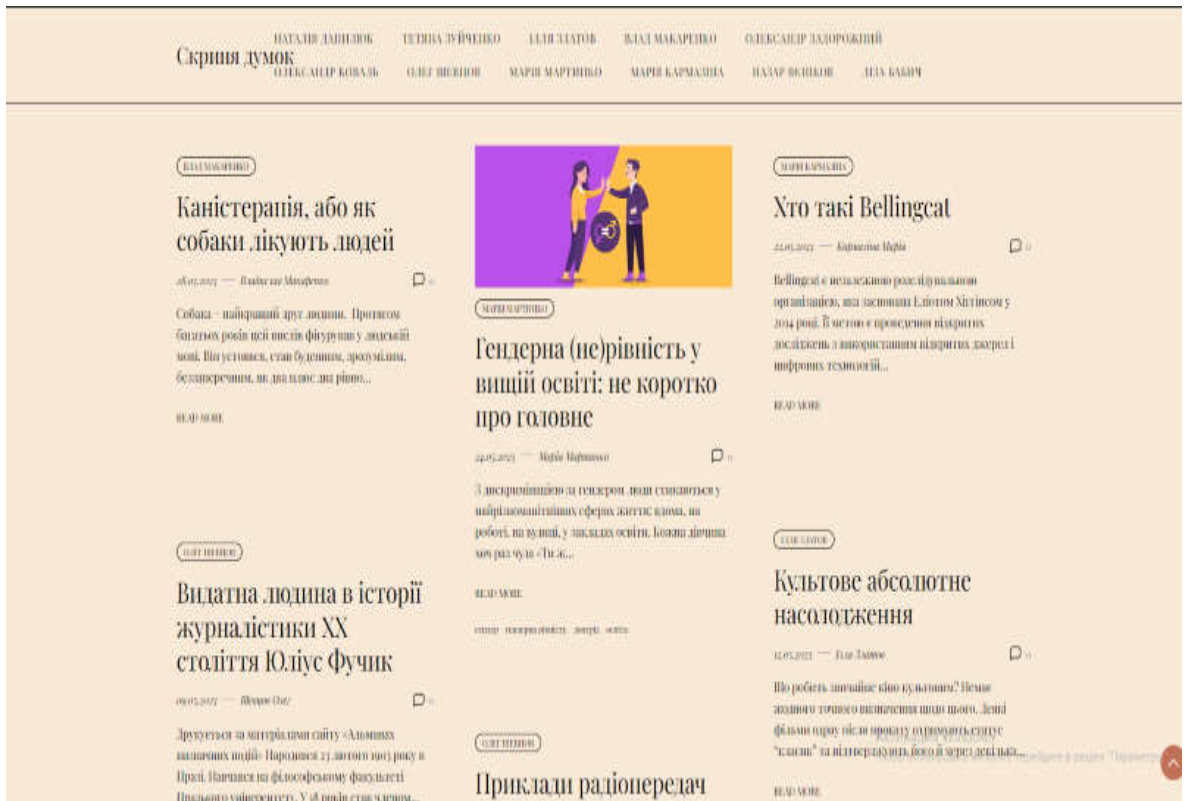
Скриня думок

НАТАЛІЯ ДАНИЛЮК ТЕТЯНА ЗУЙЧЕНКО ІЛЛЯ ЗЛАТОВ ВЛАД МАКАРЕНКО ОЛЕКСАНДР ЗАДОРОЖНИЙ
ОЛЕКСАНДР КОВАЛЬ ОЛЕГ ШЕВЧУК МАРІЯ МАРТИНКО МАРІЯ КАРМАЗІНА НАЗАР ВОВКОВ ЛІЗА БАБИЧ

ВЛАД МАКАРЕНКО

Каністерапія, або як собаки лікують людей

28.05.2023 — Владислав Макаренко

Собака – найкращий друг людини. Протягом багатьох років цей вислів фігурував у людській мові. Він устоявся, став буденним, зрозумілим, беззаперечним, як два плюс два рівно...

READ MORE

ОЛЕГ ШЕВЧУК

Видатна людина в історії журналістики XX століття Юліус Фучик

09.05.2023 — Шевчук Олег

Друкується за матеріалами сайту «Альманах видатних подій» Народився 23 лютого 1903 року в Празі. Навчався на філософському факультеті Празького університету. У 18 років став членом...

МАРІЯ МАРТИНКО

Гендерна (не)рівність у вищій освіті: не коротко про головне

24.05.2023 — Марія Мартинко

З дискримінацією за гендером люди стикаються у найрізноманітніших сферах життя: вдома, на роботі, на вулиці, у закладах освіти. Кожна дівчина хоч раз чула «Ти ж...

READ MORE

гендер нерівність освіта

ОЛЕГ ШЕВЧУК

Приклади радіопередач

МАРІЯ КАРМАЗІНА

Хто такі Bellingcat

24.05.2023 — Кармазіна Марія

Bellingcat є незалежною розслідувальною організацією, яка заснована Еліотом Хіггінсом у 2014 році. Її метою є проведення відкритих досліджень з використанням відкритих джерел і цифрових технологій...

READ MORE

ІЛЛЯ ЗЛАТОВ

Культове абсолютне насолодження

12.05.2023 — Ілля Златов

Що робить звичайне кіно культовим? Немає жодного точного визначення щодо цього. Деякі фільми одразу після прокату отримують статус "класик" за відтворюють його через декілька...

READ MORE